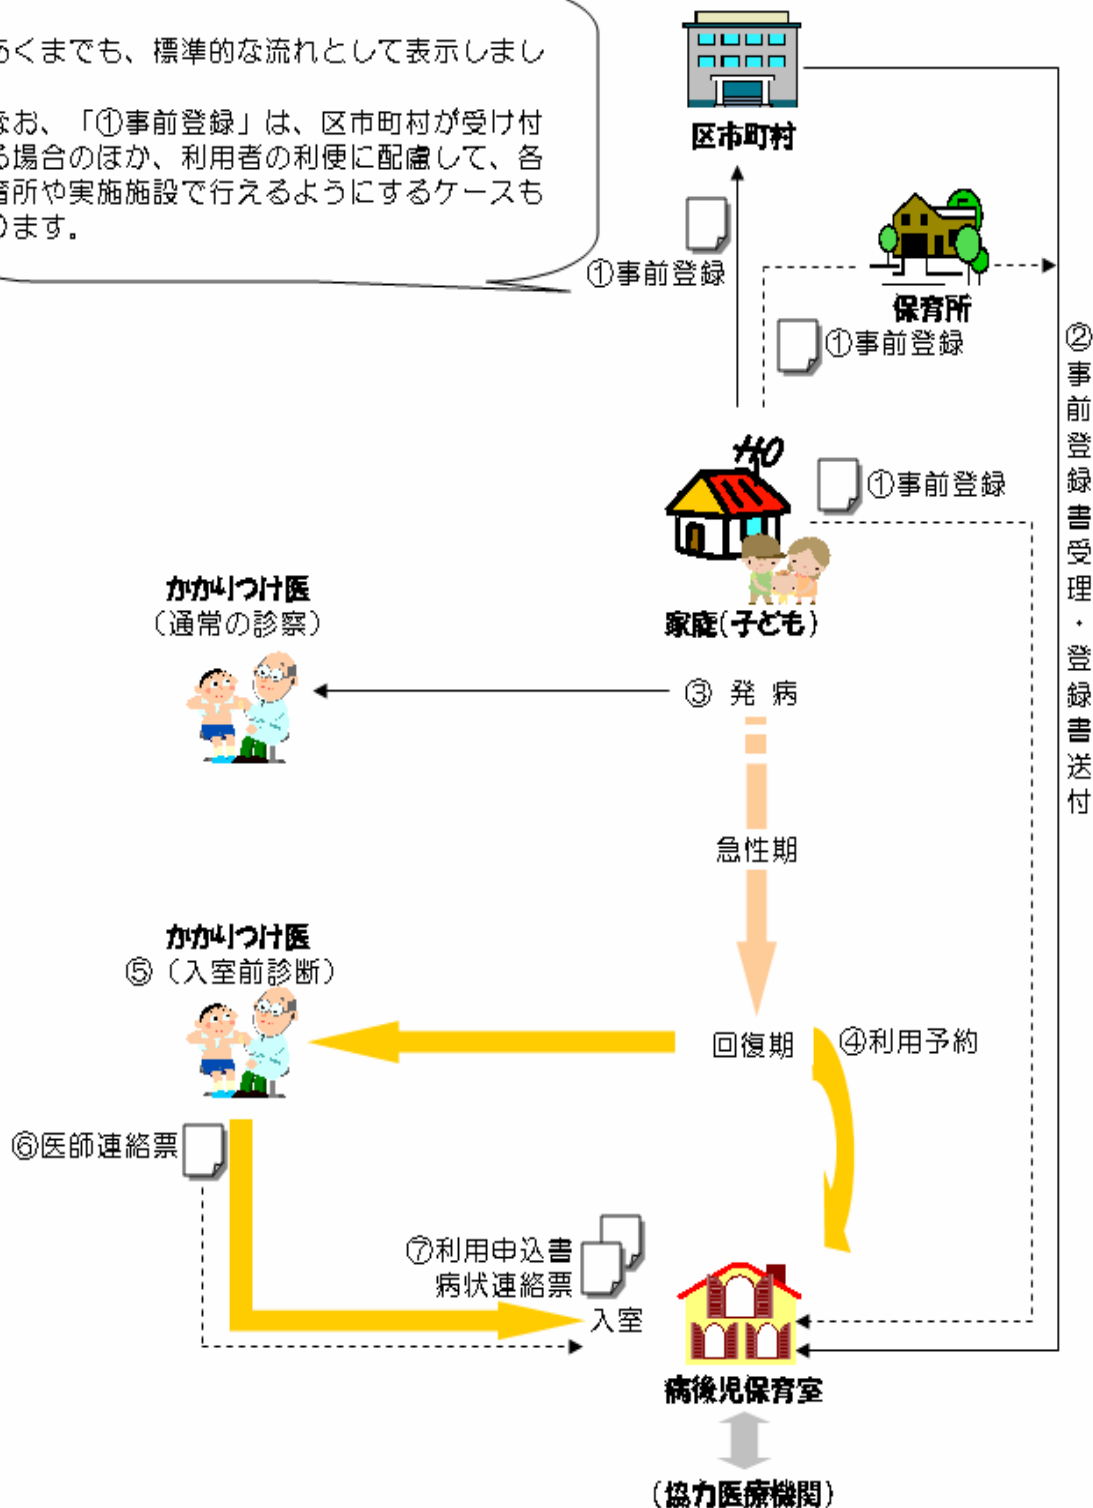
らくまでも、標準的な流れとして表示しまし

なお、「①事前登録」は、区市町村が受け付る場合のほか、利用者の利便に配慮して、各者所や実施施設で行えるようにするケースもります。

区市町村

①事前登録

保育所

①事前登録

②事前登録書受理・登録書送付

①事前登録

家庭(子ども)

かかりつけ医
(通常の診察)

③ 発 病

急性期

かかりつけ医
⑤(入室前診断)

回復期

④利用予約

⑥医師連絡票

⑦利用申込書
病状連絡票

入室

病後児保育室

(協力医療機関)